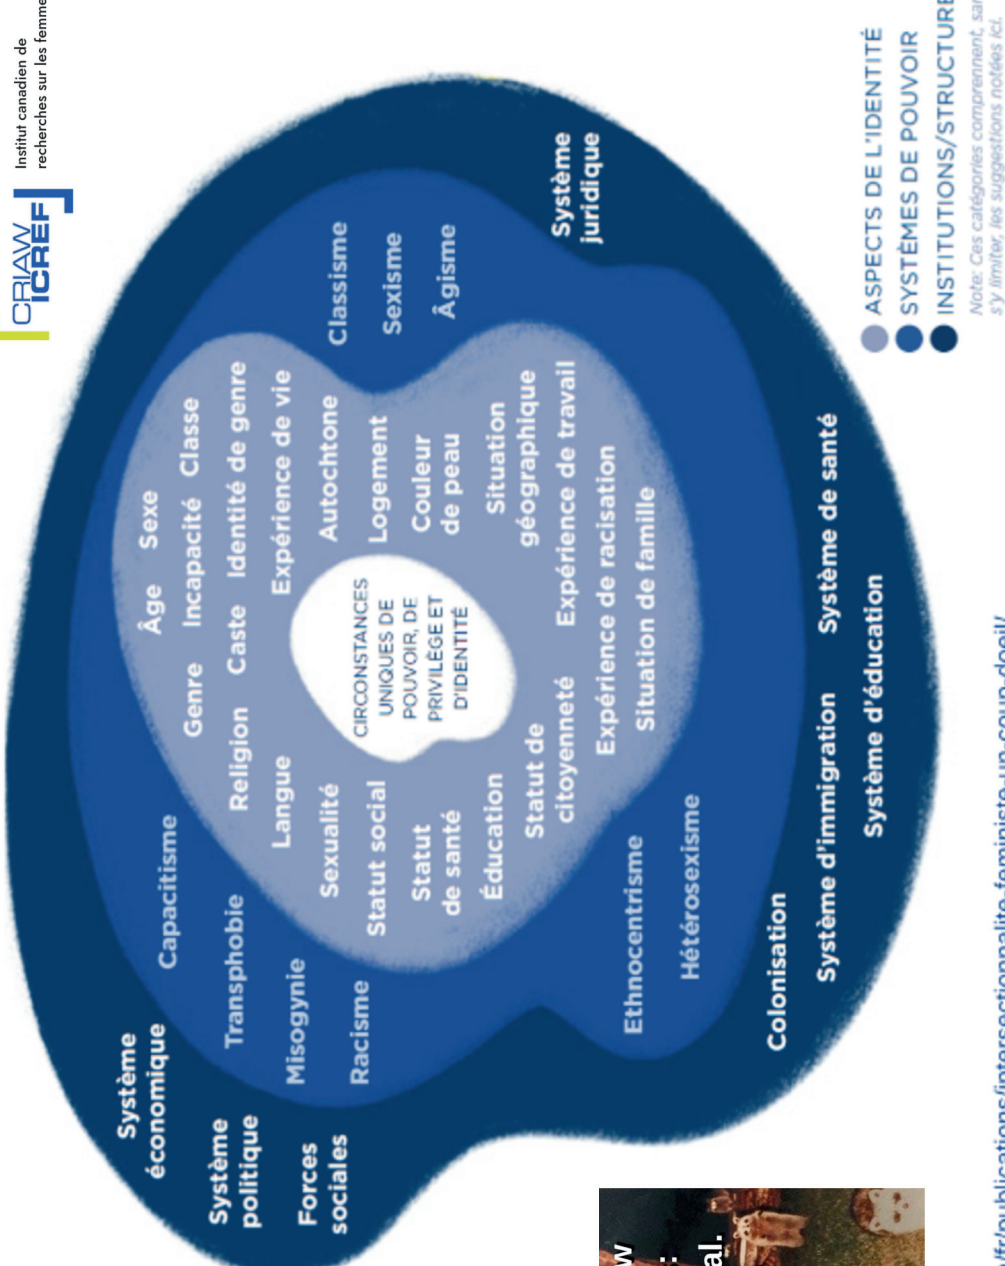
CRIAW ICREF
Institut canadien de recherches sur les femme

CIRCONSTANCES UNIQUES DE POUVOIR, DE PRIVILÈGE ET D'IDENTITÉ

Âge Sexe
Genre Incapacité Classe
Religion Caste Identité de genre
Langue Expérience de vie
Sexualité Autochtone
Statut social Logement
Statut de santé Couleur de peau
Éducation Situation géographique
Statut de citoyenneté Expérience de travail
Expérience de racisation
Situation de famille

Capacitisme
Transphobie
Misogynie
Racisme
Classisme
Sexisme
Âgisme
Ethnocentrisme
Hétérosexisme

Système économique
Système politique
Forces sociales
Colonisation
Système d'immigration
Système d'éducation
Système de santé
Système juridique

ASPECTS DE L'IDENTITÉ
SYSTÈMES DE POUVOIR
INSTITUTIONS/STRUCTURE

Note: Ces catégories comprennent, san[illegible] s'y limiter, les suggestions notées ici.

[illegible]/publications/intersectionnalite-feministe-un-coup-doeil/

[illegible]al.